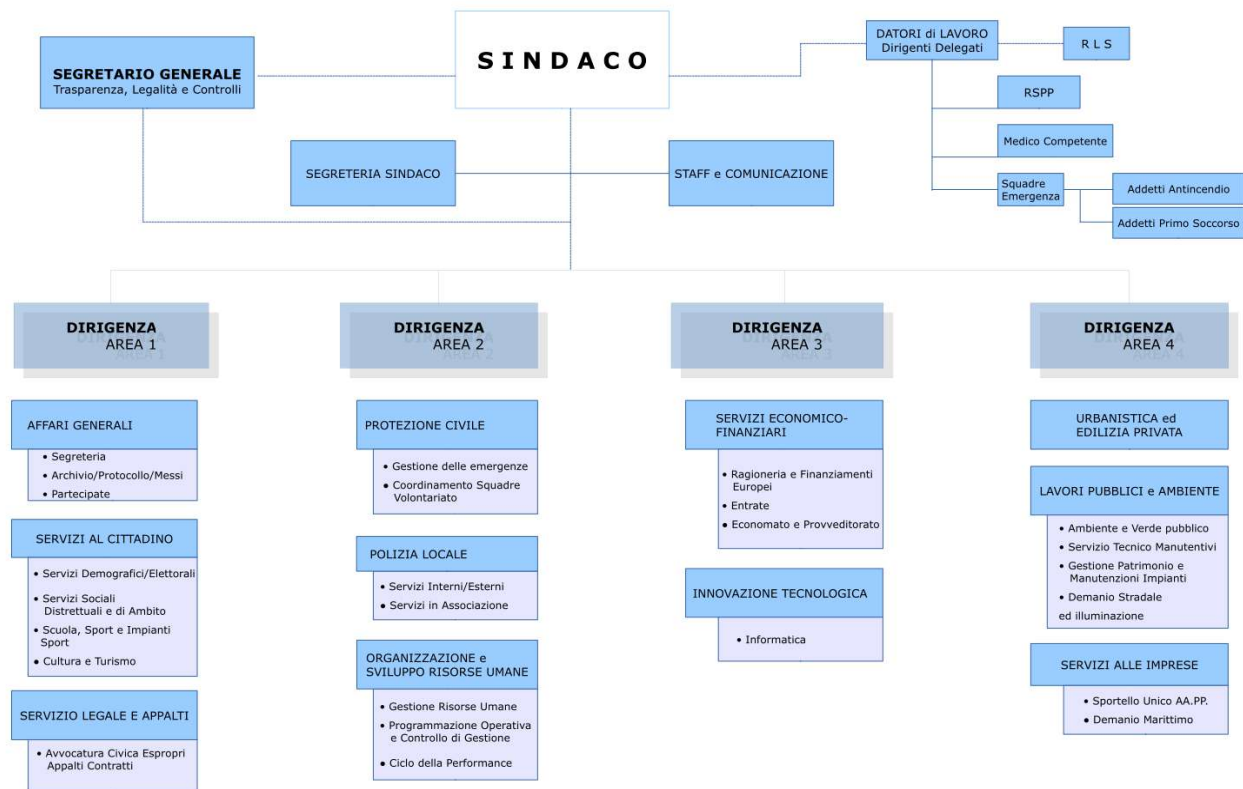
SINDACO

SEGRETARIO GENERALE
Trasparenza, Legalità e Controlli

DATORI di LAVORO
Dirigenti Delegati

R L S

RSPP

Medico Competente

Squadre Emergenza

Addetti Antincendio

Addetti Primo Soccorso

SEGRETERIA SINDACO

STAFF e COMUNICAZIONE

DIRIGENZA
AREA 1

DIRIGENZA
AREA 2

DIRIGENZA
AREA 3

DIRIGENZA
AREA 4

AFFARI GENERALI
• Segreteria
• Archivio/Protocollo/Messi
• Partecipate

SERVIZI AL CITTADINO
• Servizi Demografici/Elettorali
• Servizi Sociali Distrettuali e di Ambito
• Scuola, Sport e Impianti Sport
• Cultura e Turismo

SERVIZIO LEGALE E APPALTI
• Avvocatura Civica Espropri Appalti Contratti

PROTEZIONE CIVILE
• Gestione delle emergenze
• Coordinamento Squadre Volontariato

POLIZIA LOCALE
• Servizi Interni/Esterni
• Servizi in Associazione

ORGANIZZAZIONE e SVILUPPO RISORSE UMANE
• Gestione Risorse Umane
• Programmazione Operativa e Controllo di Gestione
• Ciclo della Performance

SERVIZI ECONOMICO-FINANZIARI
• Ragioneria e Finanziamenti Europei
• Entrate
• Economato e Provveditorato

INNOVAZIONE TECNOLOGICA
• Informatica

URBANISTICA ed EDILIZIA PRIVATA

LAVORI PUBBLICI e AMBIENTE
• Ambiente e Verde pubblico
• Servizio Tecnico Manutentivi
• Gestione Patrimonio e Manutenzioni Impianti
• Demanio Stradale
ed illuminazione

SERVIZI ALLE IMPRESE
• Sportello Unico AA.PP.
• Demanio Marittimo